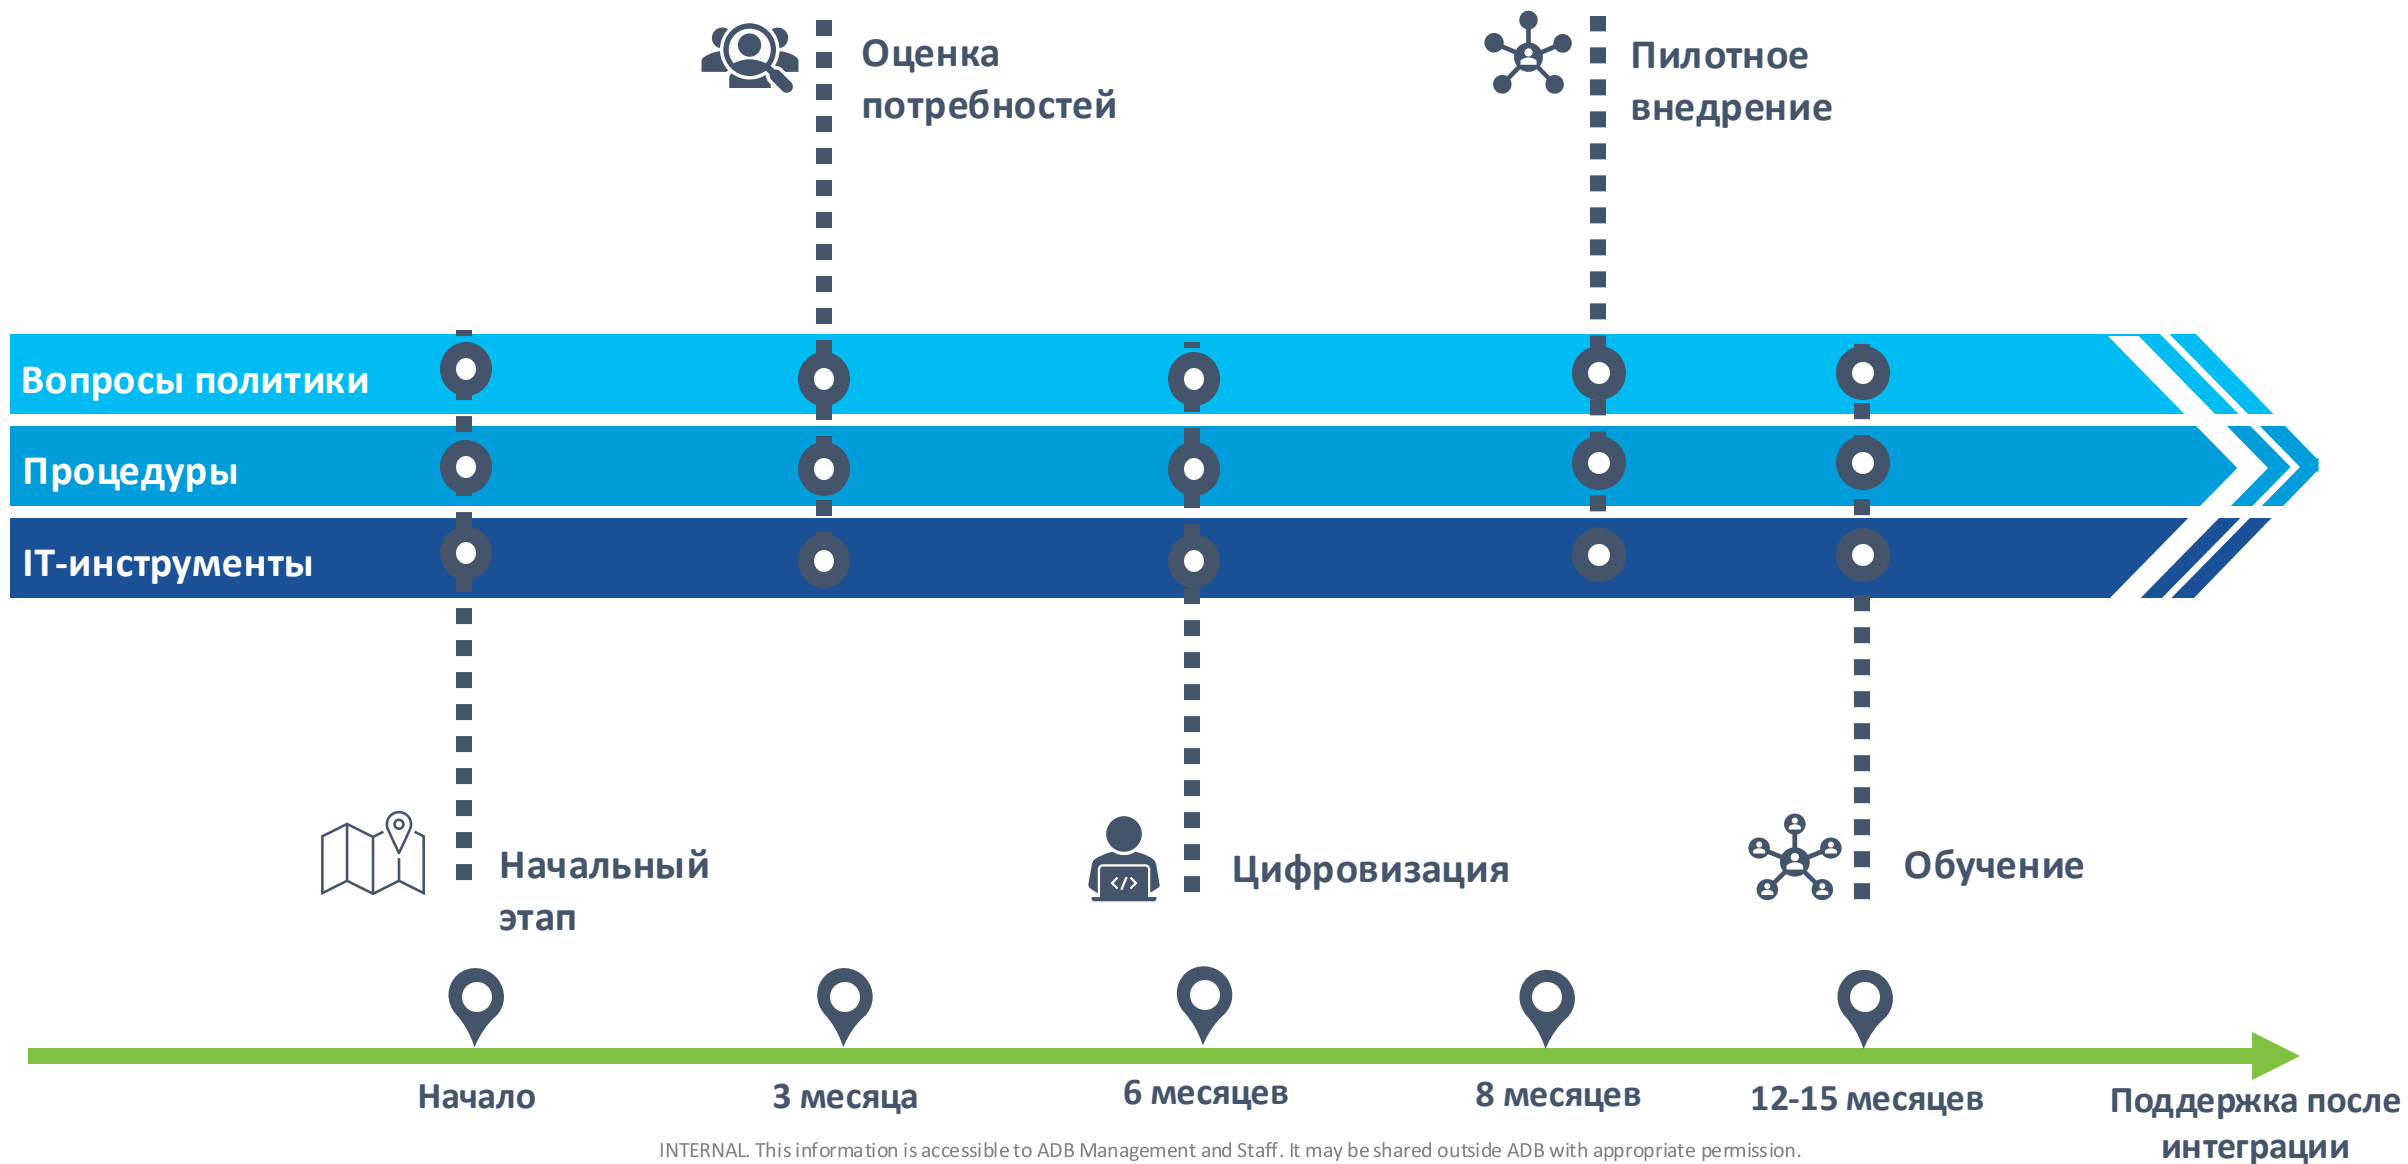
Оценка потребностей

Пилотное внедрение

Вопросы политики

Процедуры

IT-инструменты

Начальный этап

Цифровизация

Обучение

Начало

3 месяца

6 месяцев

8 месяцев

12-15 месяцев

Поддержка после интеграции

INTERNAL. This information is accessible to ADB Management and Staff. It may be shared outside ADB with appropriate permission.